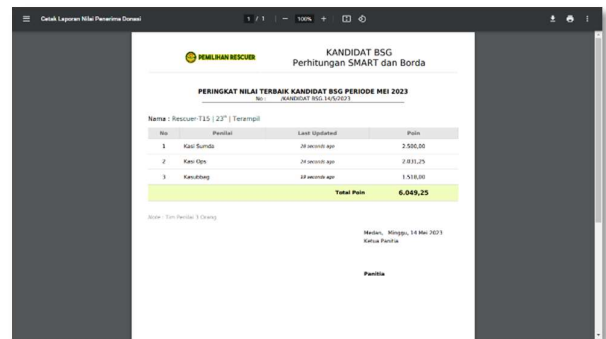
Cetak Laporan Nilai Penerima Donasi

1 / 1 | — 100% +

PEMILIHAN RESCUER

KANDIDAT BSG
Perhitungan SMART dan Borda

PERINGKAT NILAI TERBAIK KANDIDAT BSG PERIODE MEI 2023
No : /KANDIDAT BSG 14/5/2023

Nama : Rescuer-T15 | 23" | Terampil

| No | Penilai | Last Updated | Poin |
|---|---|---|---|
| 1 | Kasi Sumda | 26 seconds ago | 2.500,00 |
| 2 | Kasi Ops | 24 seconds ago | 2.031,25 |
| 3 | Kasubbag | 13 seconds ago | 1.518,00 |
| | | Total Poin | 6.049,25 |

Note : Tim Penilai 3 Orang

Medan, Minggu, 14 Mei 2023
Ketua Panitia

Panitia